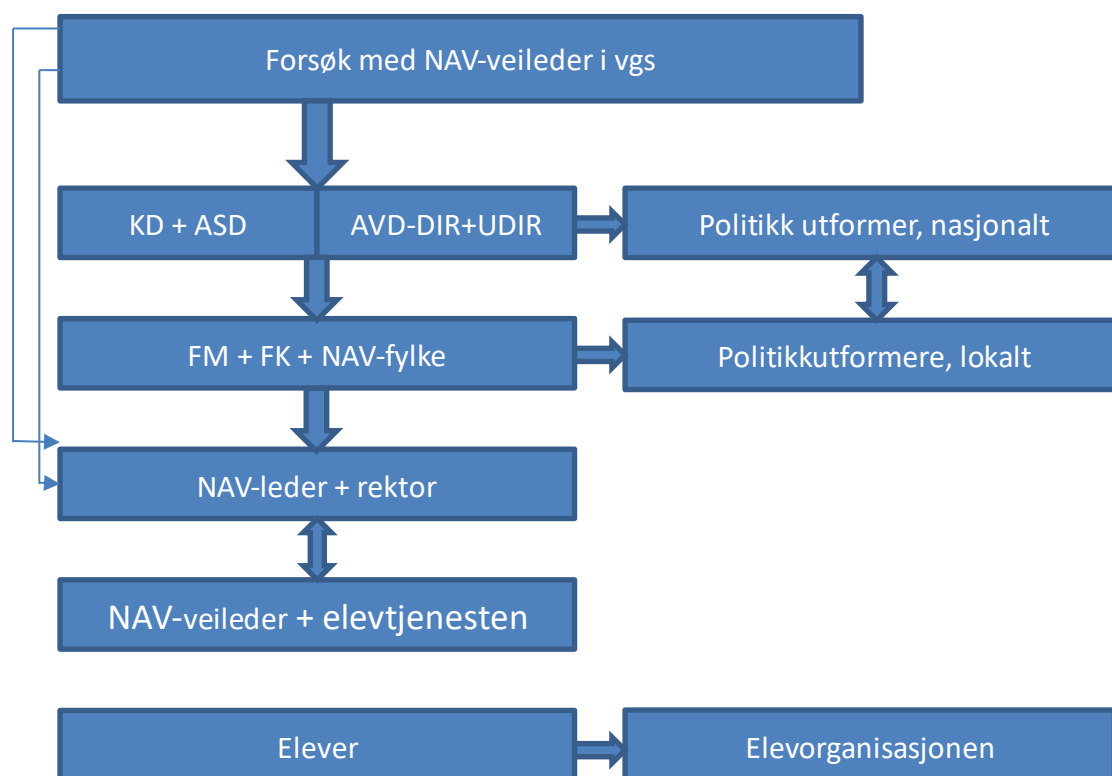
Forsøk med NAV-veileder i vgs

KD + ASD

AVD-DIR+UDIR

Politikk utformer, nasjonalt

FM + FK + NAV-fylke

Politikkutformere, lokalt

NAV-leder + rektor

NAV-veileder + elevtjenesten

Elever

Elevorganisasjonen